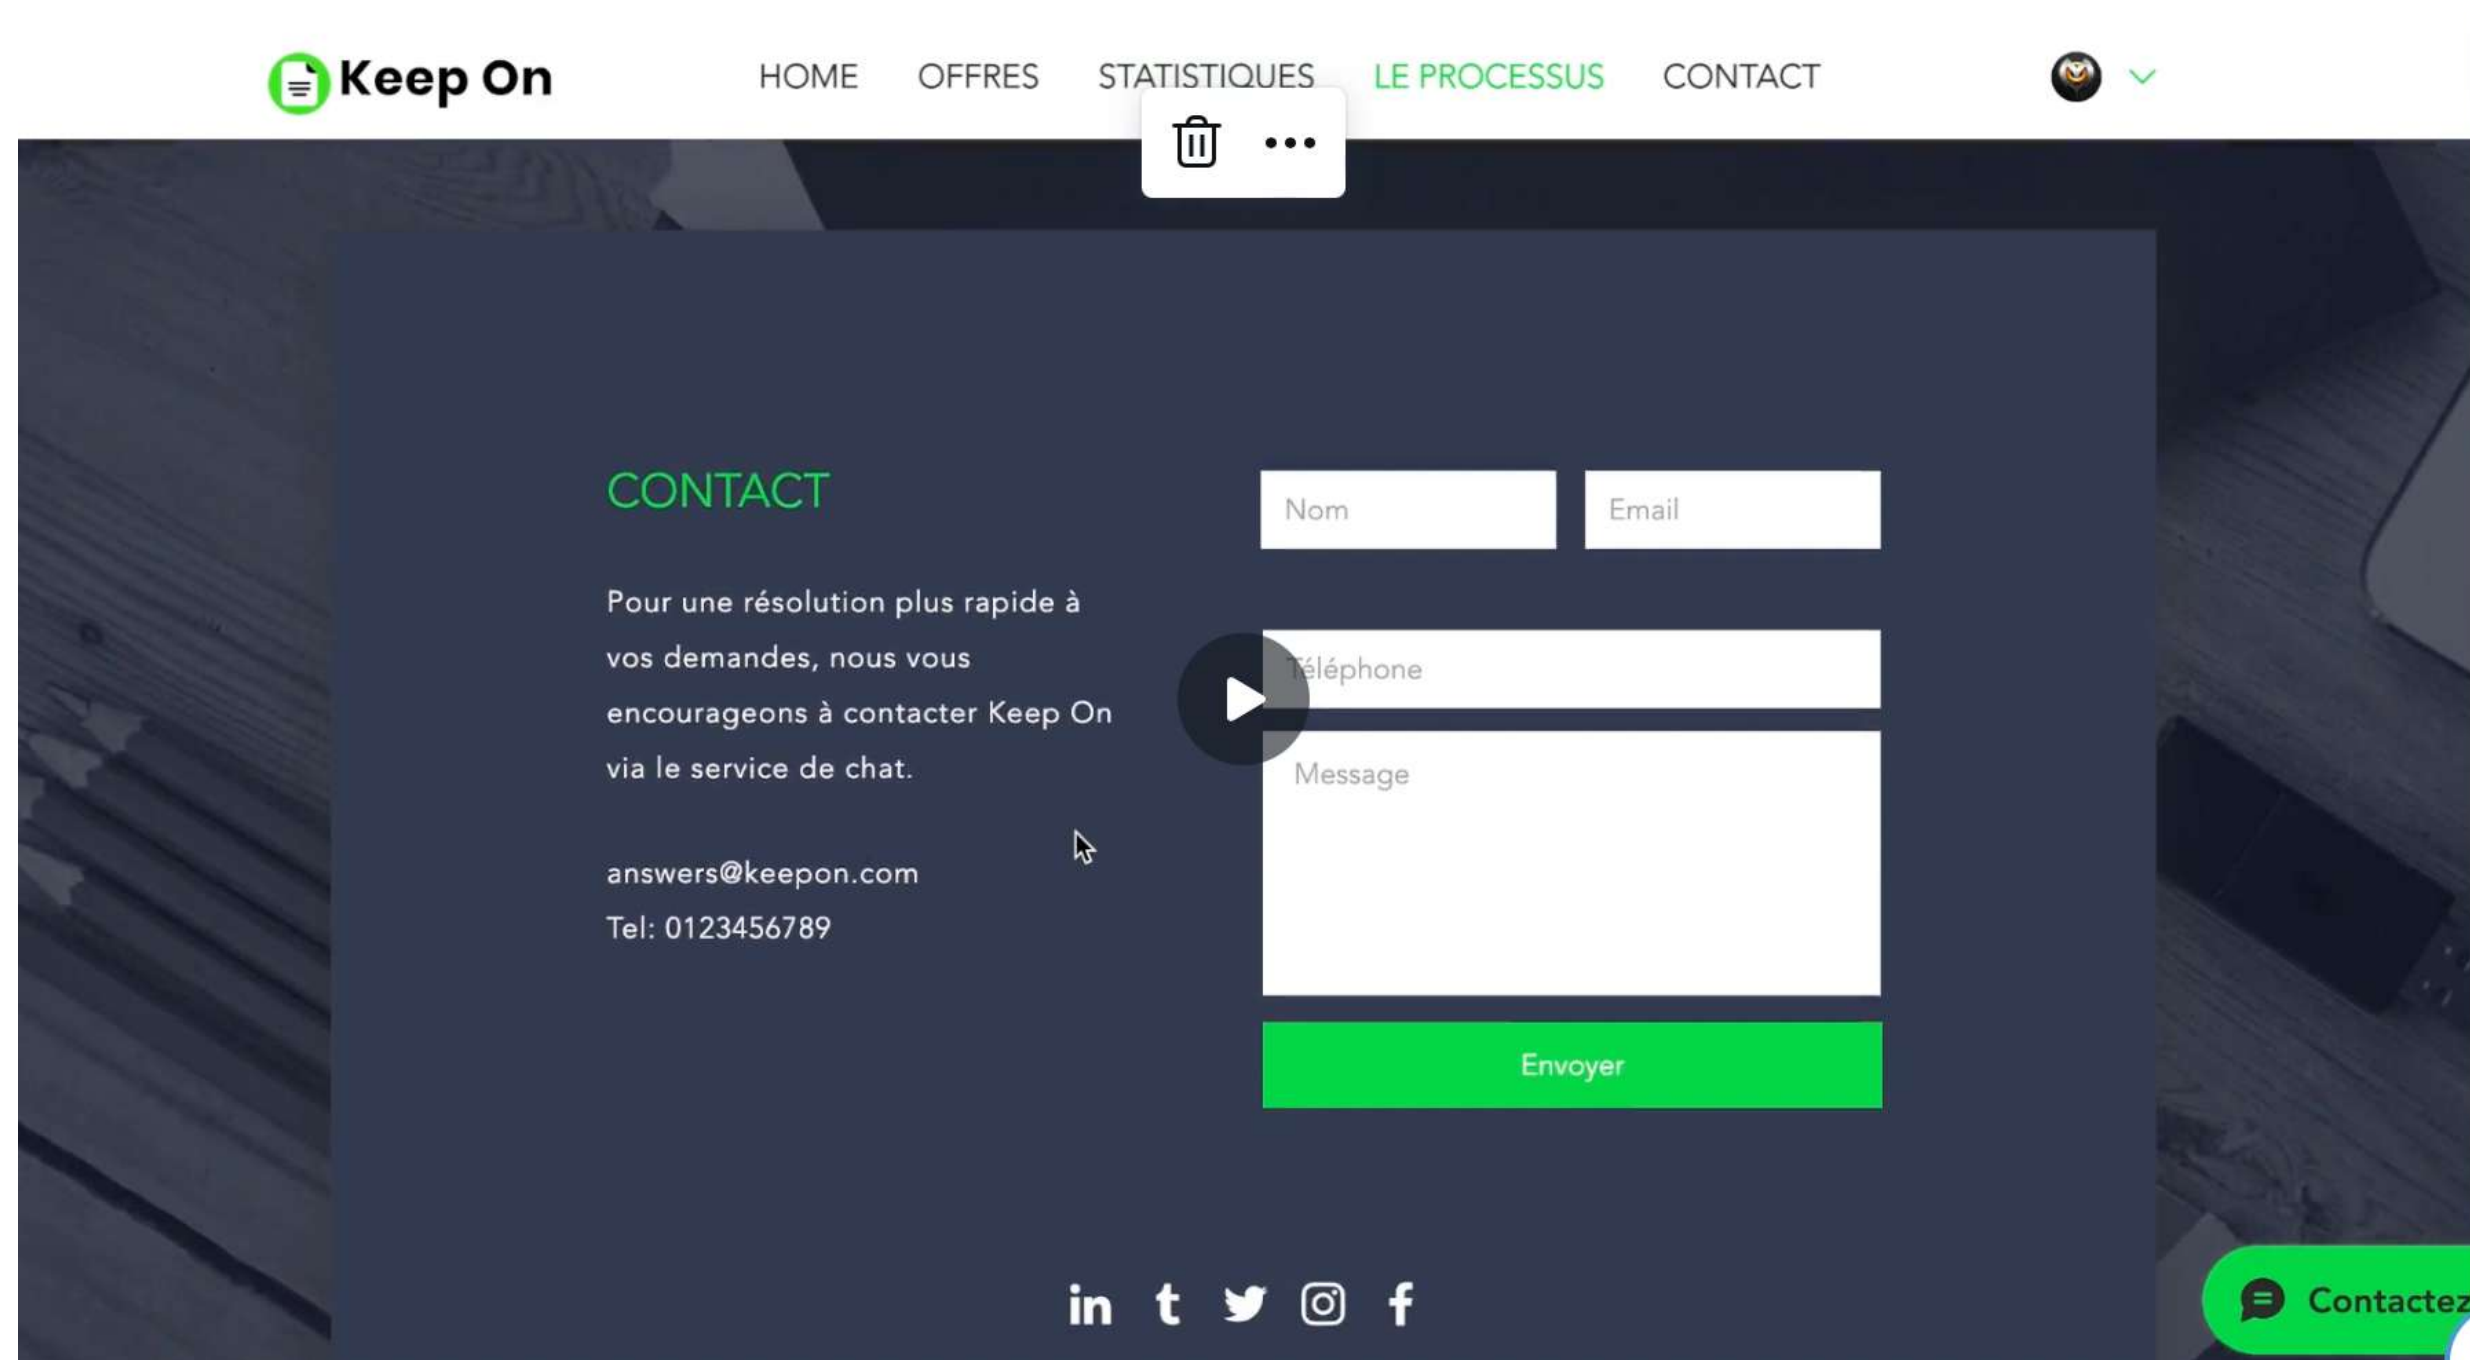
Keep On

HOME OFFRES STATISTIQUES LE PROCESSUS CONTACT

CONTACT

Pour une résolution plus rapide à vos demandes, nous vous encourageons à contacter Keep On via le service de chat.

answers@keepon.com
Tel: 0123456789

Nom
Email
Téléphone
Message
Envoyer

Contactez